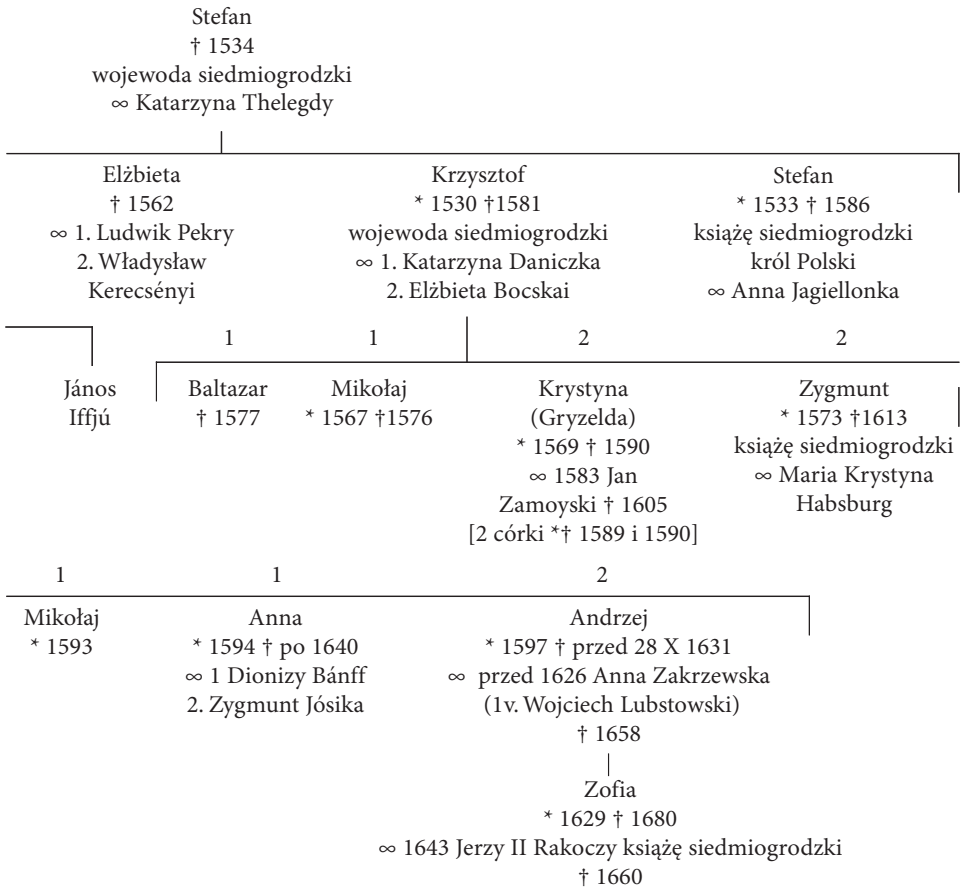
Stefan
† 1534
wojewoda siedmiogrodzki
∞ Katarzyna Thelegdy

Elżbieta
† 1562
∞ 1. Ludwik Pekry
2. Władysław Kerecsényi

Krzysztof
* 1530 †1581
wojewoda siedmiogrodzki
∞ 1. Katarzyna Daniczka
2. Elżbieta Bocskai

Stefan
* 1533 † 1586
książę siedmiogrodzki
król Polski
∞ Anna Jagiellonka

János Iffjú

1
Baltazar
† 1577

1
Mikołaj
* 1567 †1576

2
Krystyna
(Gryzelda)
* 1569 † 1590
∞ 1583 Jan Zamoyski † 1605
[2 córki *† 1589 i 1590]

2
Zygmunt
* 1573 †1613
książę siedmiogrodzki
∞ Maria Krystyna Habsburg

1
Mikołaj
* 1593

1
Anna
* 1594 † po 1640
∞ 1 Dionizy Bánff
2. Zygmunt Jósika

2
Andrzej
* 1597 † przed 28 X 1631
∞ przed 1626 Anna Zakrzewska
(1v. Wojciech Lubstowski)
† 1658

Zofia
* 1629 † 1680
∞ 1643 Jerzy II Rakoczy książę siedmiogrodzki
† 1660